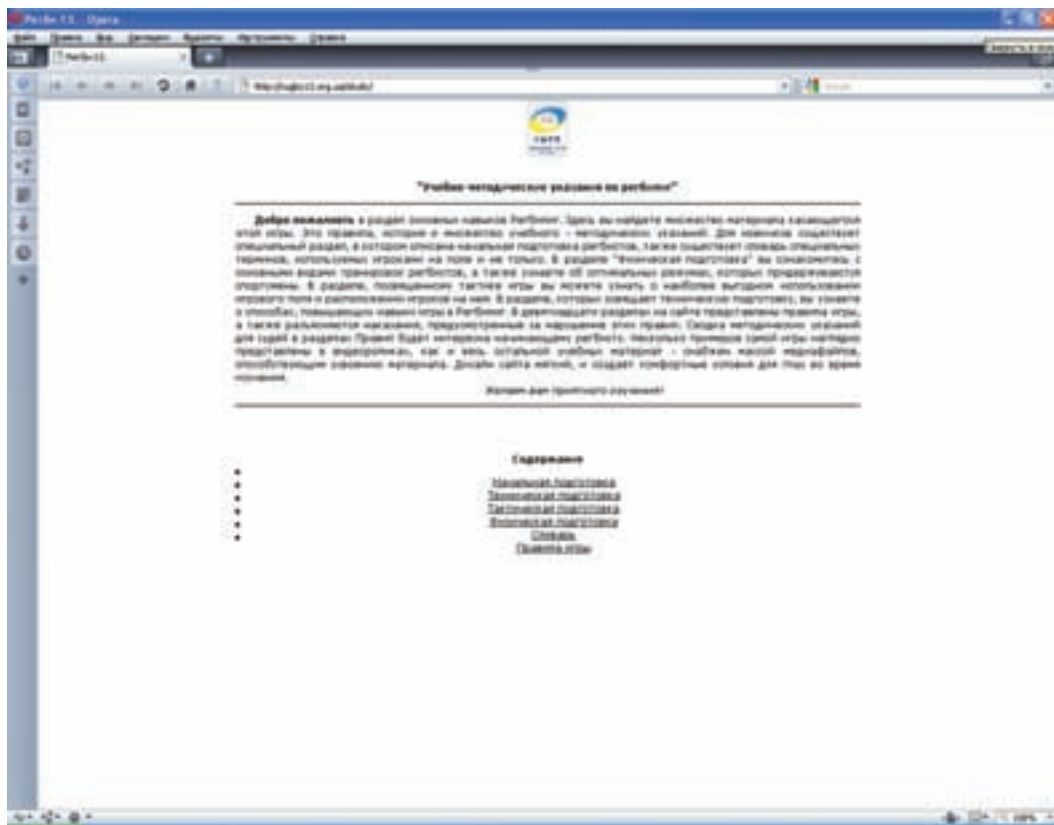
"Учебно-методические указания по регбилиг"

**Добро пожаловать** в раздел основных навыков Регбилиг. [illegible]

Желаем вам приятного изучения!

Содержание

Начальная подготовка
Техническая подготовка
Тактическая подготовка
Физическая подготовка
Словарь
Правила игры